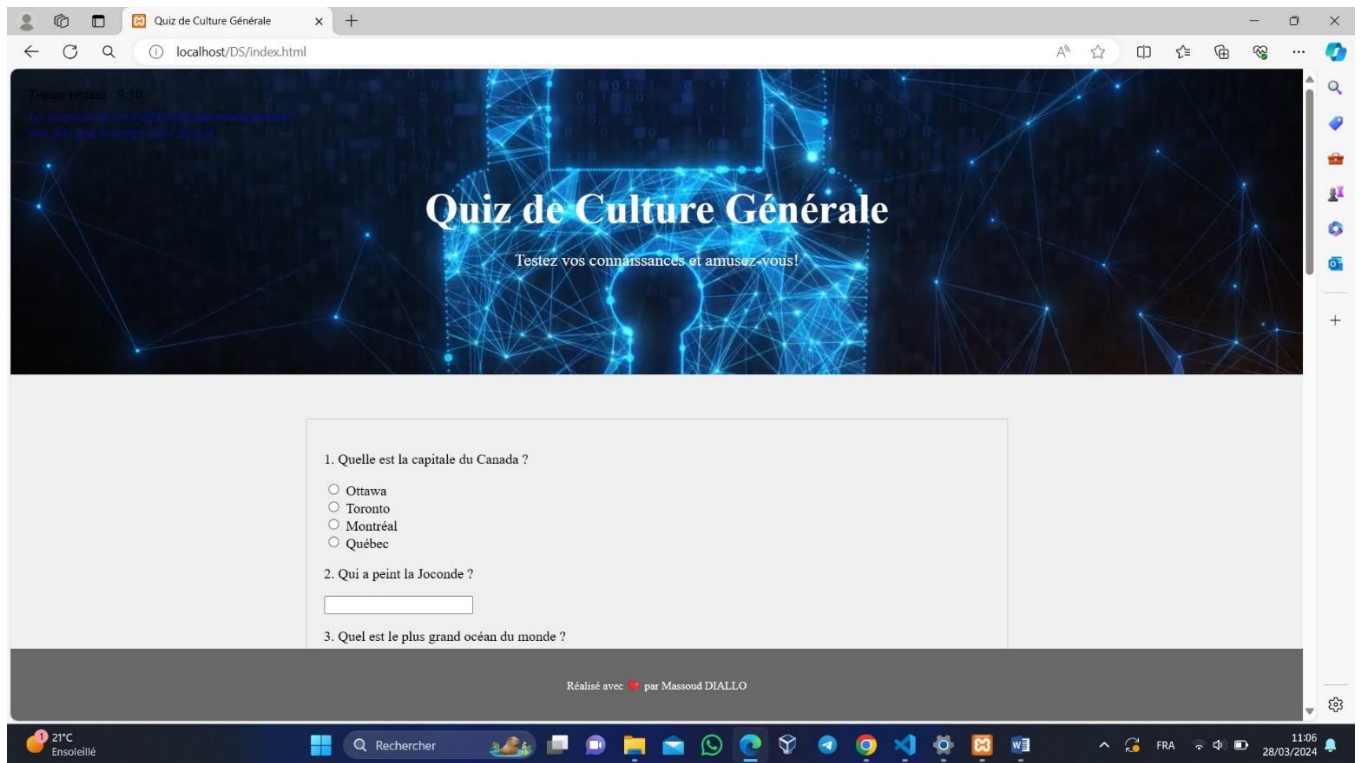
Quiz de Culture Générale
localhost/DS/index.html

Temps restant : 9:50
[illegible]

Quiz de Culture Générale

Testez vos connaissances et amusez-vous!

1. Quelle est la capitale du Canada ?

Ottawa
Toronto
Montréal
Québec

2. Qui a peint la Joconde ?

3. Quel est le plus grand océan du monde ?

Réalisé avec ❤ par Massoud DIALLO

21°C
Ensoleillé
Rechercher
FRA
11:06
28/03/2024